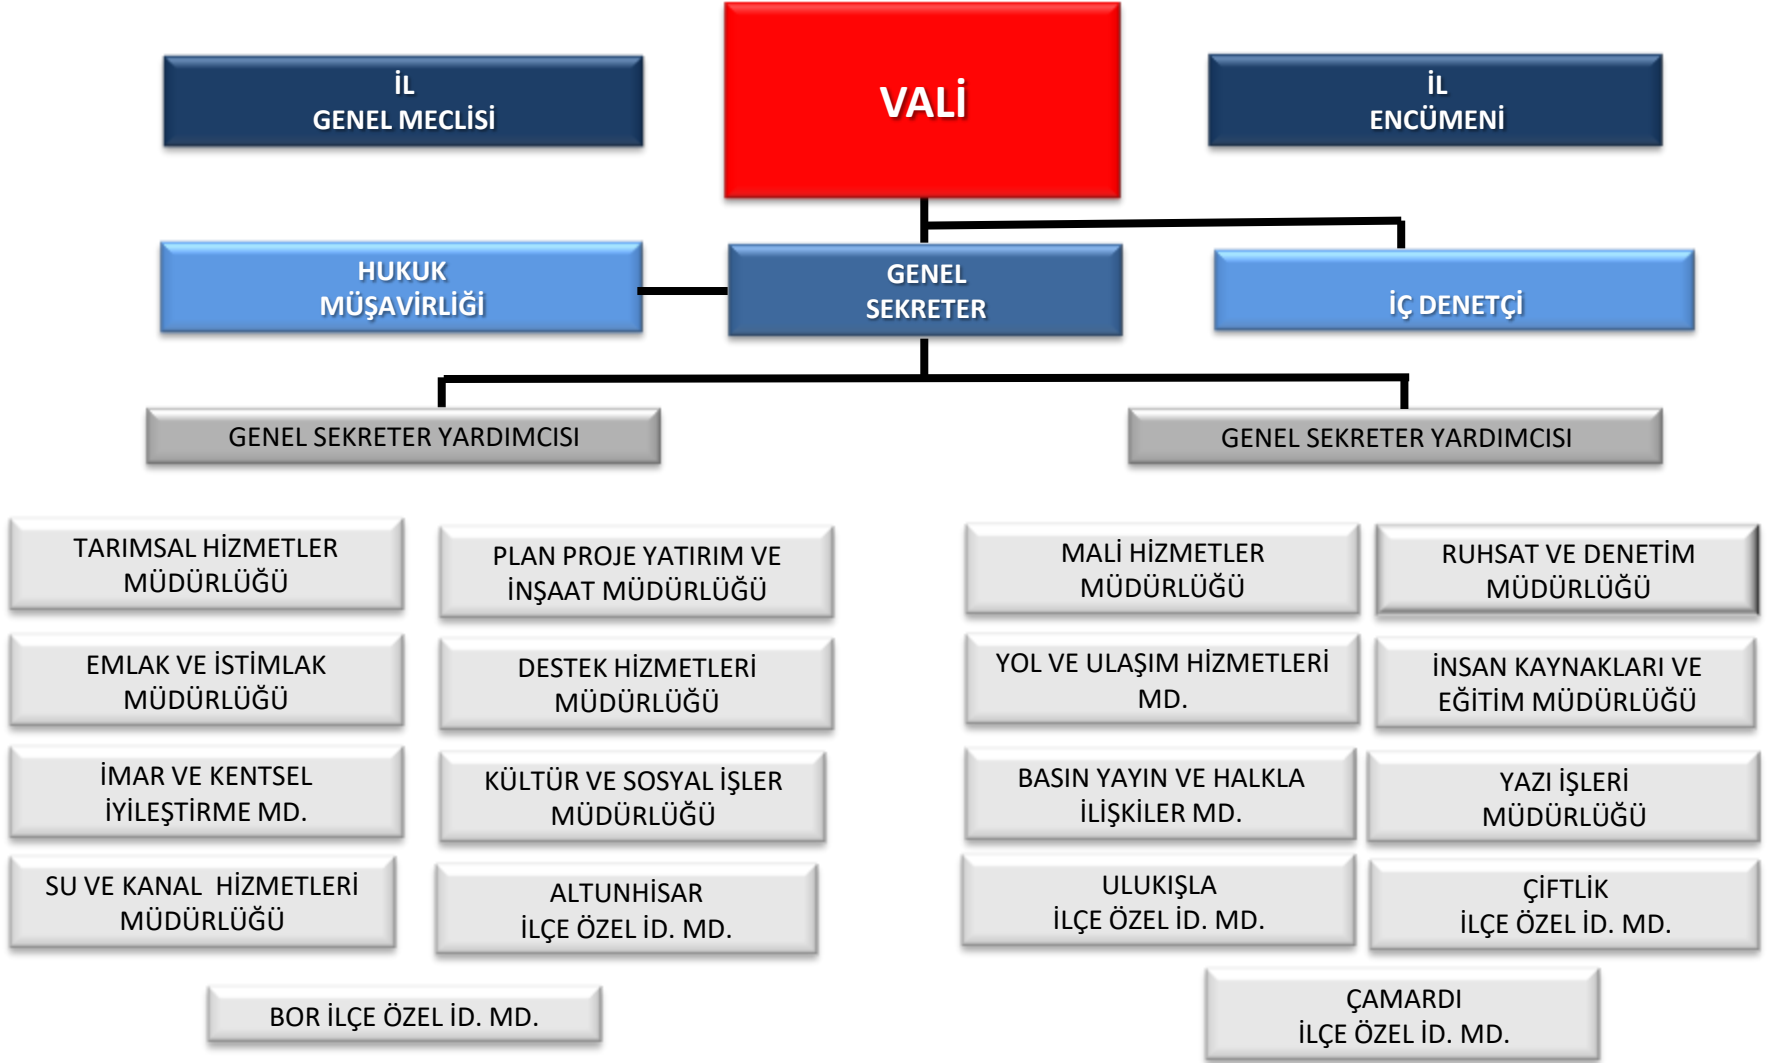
İL
GENEL MECLİSİ

VALİ

İL
ENCÜMENİ

HUKUK
MÜŞAVİRLİĞİ

GENEL
SEKRETER

İÇ DENETÇİ

GENEL SEKRETER YARDIMCISI

GENEL SEKRETER YARDIMCISI

TARIMSAL HİZMETLER
MÜDÜRLÜĞÜ

PLAN PROJE YATIRIM VE
İNŞAAT MÜDÜRLÜĞÜ

EMLAK VE İSTİMLAK
MÜDÜRLÜĞÜ

DESTEK HİZMETLERİ
MÜDÜRLÜĞÜ

İMAR VE KENTSEL
İYİLEŞTİRME MD.

KÜLTÜR VE SOSYAL İŞLER
MÜDÜRLÜĞÜ

SU VE KANAL HİZMETLERİ
MÜDÜRLÜĞÜ

ALTUNHİSAR
İLÇE ÖZEL İD. MD.

BOR İLÇE ÖZEL İD. MD.

MALİ HİZMETLER
MÜDÜRLÜĞÜ

RUHSAT VE DENETİM
MÜDÜRLÜĞÜ

YOL VE ULAŞIM HİZMETLERİ
MD.

İNSAN KAYNAKLARI VE
EĞİTİM MÜDÜRLÜĞÜ

BASIN YAYIN VE HALKLA
İLİŞKİLER MD.

YAZI İŞLERİ
MÜDÜRLÜĞÜ

ULUKIŞLA
İLÇE ÖZEL İD. MD.

ÇİFTLİK
İLÇE ÖZEL İD. MD.

ÇAMARDI
İLÇE ÖZEL İD. MD.